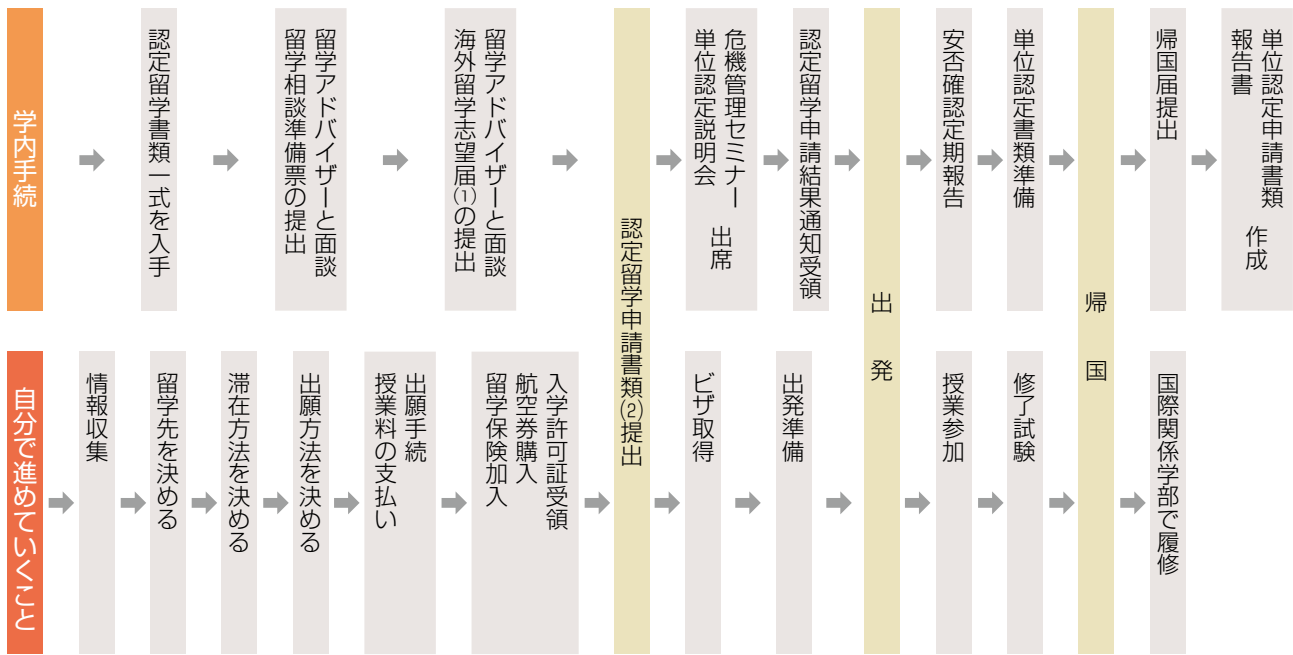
学内手続

認定留学書類一式を入手

留学アドバイザーと面談
留学相談準備票の提出

留学アドバイザーと面談
海外留学志望届(1)の提出

認定留学申請書類(2)提出

危機管理セミナー
単位認定説明会　出席

認定留学申請結果通知受領

出発

安否確認定期報告

単位認定書類準備

帰国

帰国届提出

単位認定申請書類
報告書　作成

自分で進めていくこと

情報収集

留学先を決める

滞在方法を決める

出願方法を決める

出願手続
授業料の支払い

入学許可証受領
航空券購入
留学保険加入

ビザ取得

出発準備

授業参加

修了試験

国際関係学部で履修